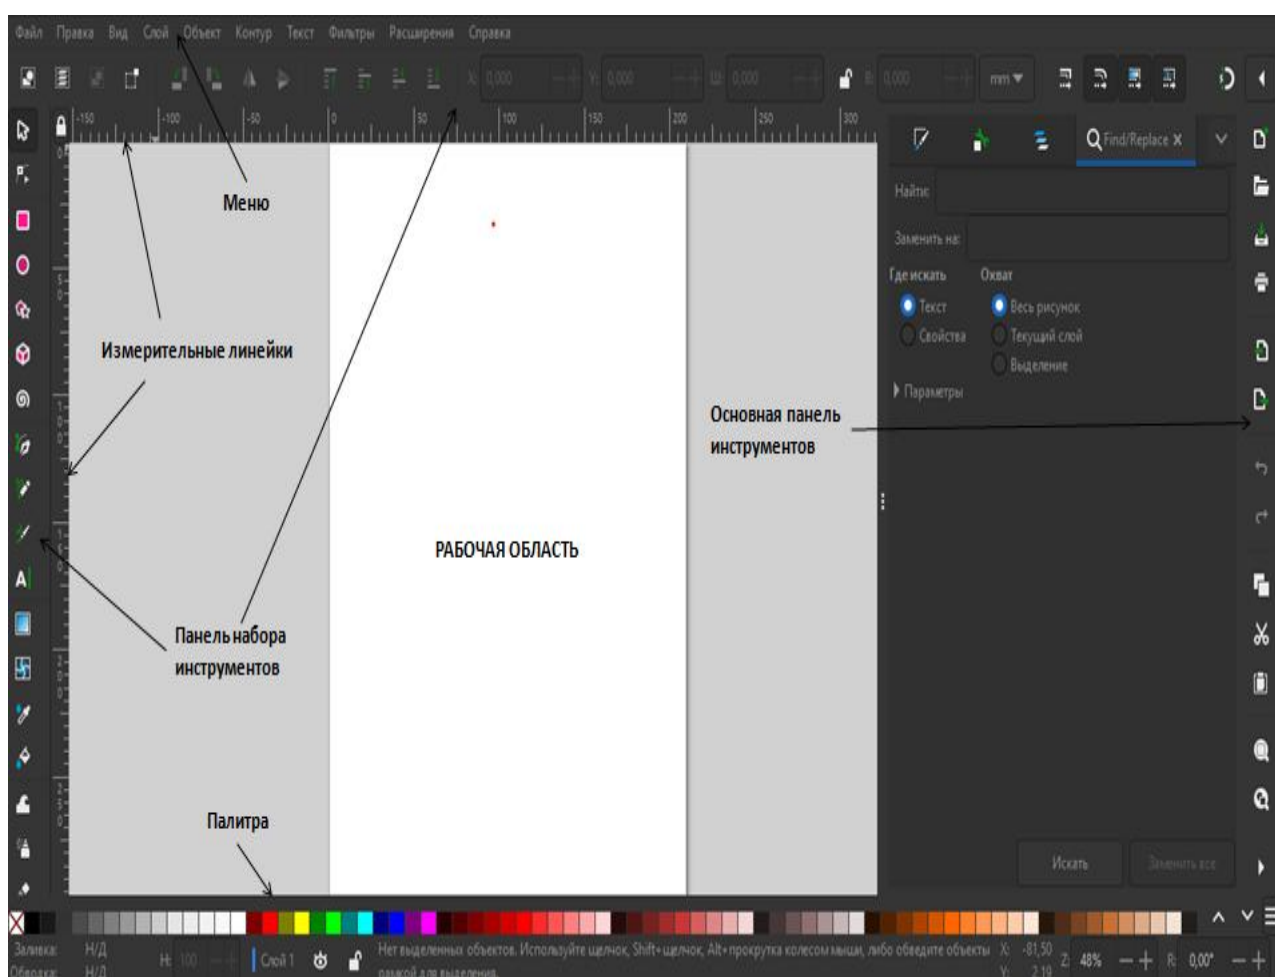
Файл Правка Вид Слой Объект Контур Текст Фильтры Расширения Справка

X: 0,000 Y: 0,000 Ш: 0,000 В: 0,000 mm

-150 -100 -50 0 50 100 150 200 250 300

Find/Replace ×

Меню

Найти:

Заменить на:

Где искать

Охват

Текст

Весь рисунок

Свойства

Текущий слой

Выделение

Измерительные линейки

Параметры

Основная панель инструментов

РАБОЧАЯ ОБЛАСТЬ

Панель набора инструментов

Палитра

Искать

Заменить все

Заливка: Н/Д

Обводка: Н/Д

Н: 100

Слой 1

Нет выделенных объектов. Используйте щелчок, Shift+щелчок, Alt+прокрутка колесом мыши, либо обведите объекты рамкой для выделения.

X: -81,50 Y: 2,19 Z: 48% R: 0,00°